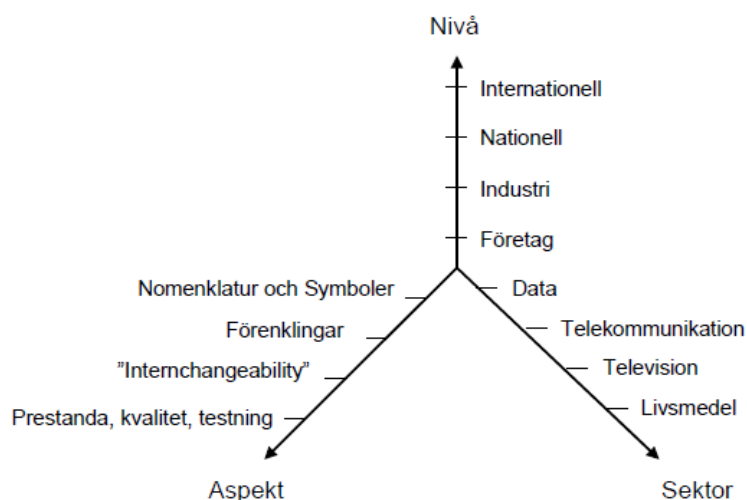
Nivå

Internationell

Nationell

Industri

Företag

Nomenklatur och Symboler

Förenklingar

”Internchangeability”

Prestanda, kvalitet, testning

Aspekt

Data

Telekommunikation

Television

Livsmedel

Sektor